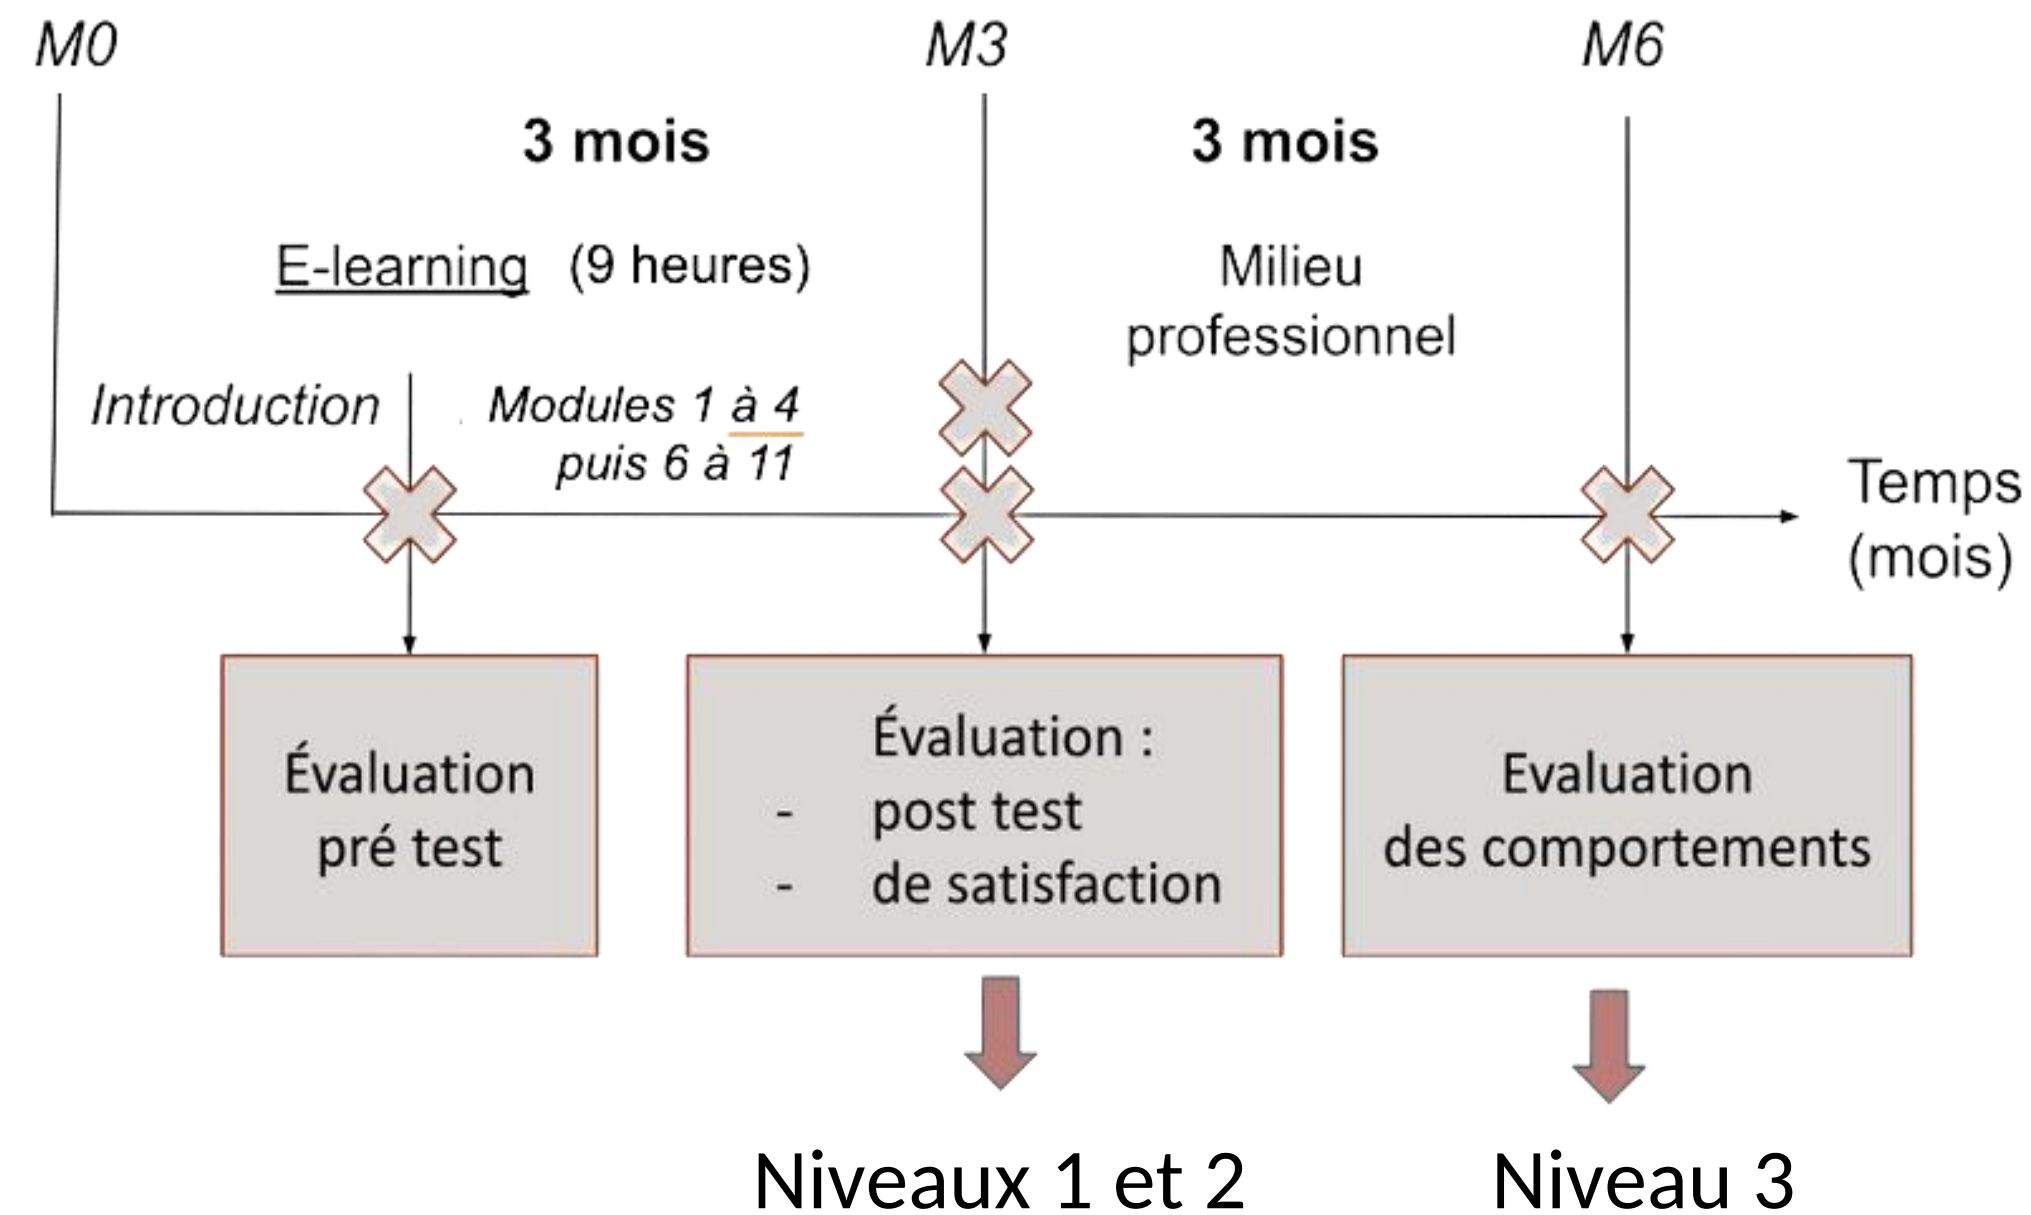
M0

M3

M6

3 mois

3 mois

E-learning (9 heures)

Milieu professionnel

Introduction

Modules 1 à 4 puis 6 à 11

Temps (mois)

Évaluation pré test

Évaluation :
- post test
- de satisfaction

Evaluation des comportements

Niveaux 1 et 2

Niveau 3